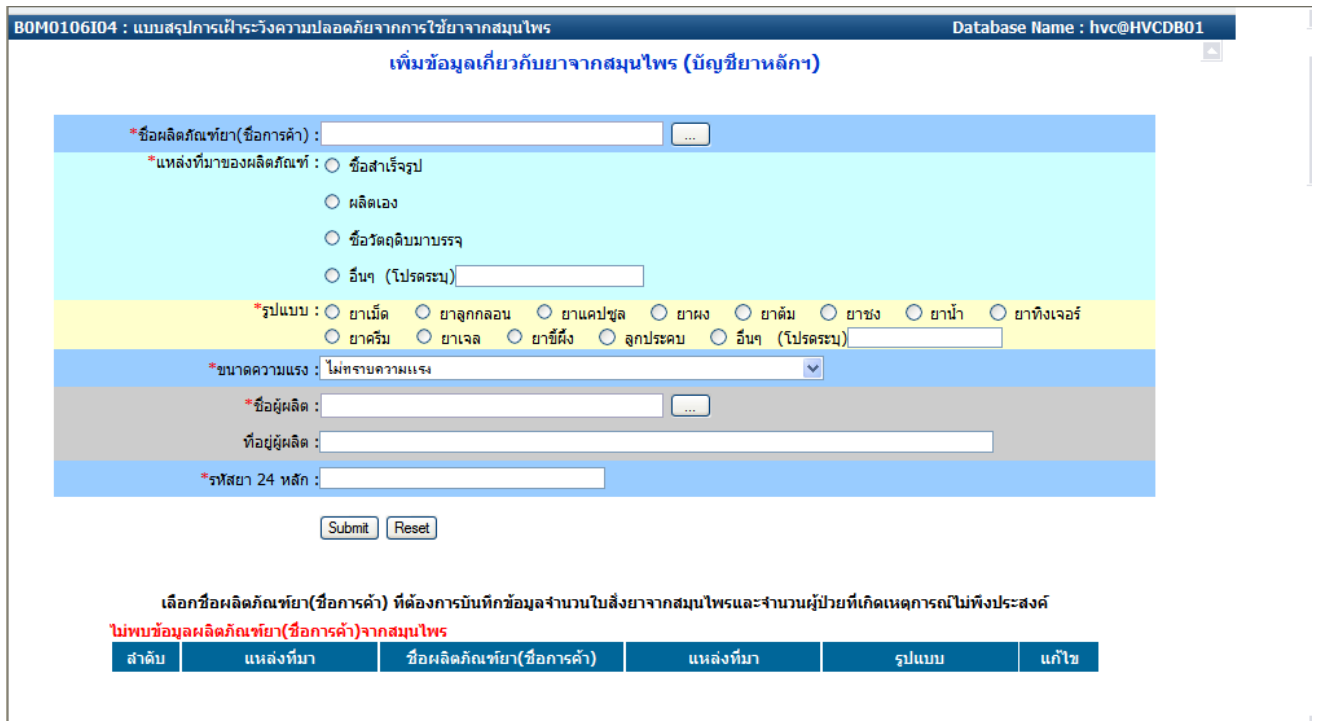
B0M0106I04 : แบบสรุปการเฝ้าระวังความปลอดภัยจากการใช้ยาจากสมุนไพร Database Name : hvc@HVCDB01

เพิ่มข้อมูลเกี่ยวกับยาจากสมุนไพร (บัญชียาหลักฯ)

*ชื่อผลิตภัณฑ์ยา(ชื่อการค้า) : ...

*แหล่งที่มาของผลิตภัณฑ์ : ซื้อสำเร็จรูป

ผลิตเอง

ซื้อวัตถุดิบมาบรรจุ

อื่นๆ (โปรดระบุ)

*รูปแบบ : ยาเม็ด ยาลูกกลอน ยาแคปซูล ยาผง ยาต้ม ยาชง ยาน้ำ ยาทิงเจอร์ ยาครีม ยาเจล ยาขี้ผึ้ง ลูกประคบ อื่นๆ (โปรดระบุ)

*ขนาดความแรง : ไม่ทราบความแรง

*ชื่อผู้ผลิต : ...

ที่อยู่ผู้ผลิต :

*รหัสยา 24 หลัก :

Submit Reset

เลือกชื่อผลิตภัณฑ์ยา(ชื่อการค้า) ที่ต้องการบันทึกข้อมูลจำนวนใบสั่งยาจากสมุนไพรและจำนวนผู้ป่วยที่เกิดเหตุการณ์ไม่พึงประสงค์

ไม่พบข้อมูลผลิตภัณฑ์ยา(ชื่อการค้า)จากสมุนไพร

| ลำดับ | แหล่งที่มา | ชื่อผลิตภัณฑ์ยา(ชื่อการค้า) | แหล่งที่มา | รูปแบบ | แก้ไข |
|---|---|---|---|---|---|